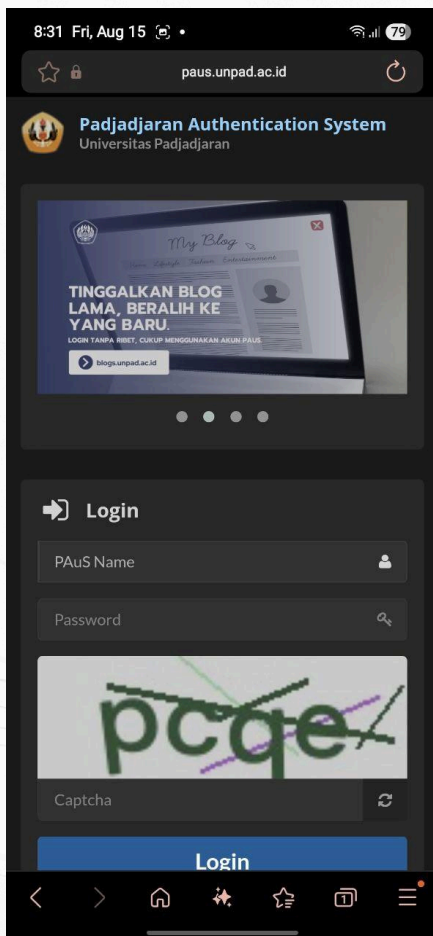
8:31 Fri, Aug 15 79

paus.unpad.ac.id

Padjadjaran Authentication System
Universitas Padjadjaran

My Blog

TINGGALKAN BLOG LAMA, BERALIH KE YANG BARU.
LOGIN TANPA RIBET, CUKUP MENGGUNAKAN AKUN PAUS.
blogs.unpad.ac.id

Login

PAuS Name

Password

pcqe

Captcha

Login